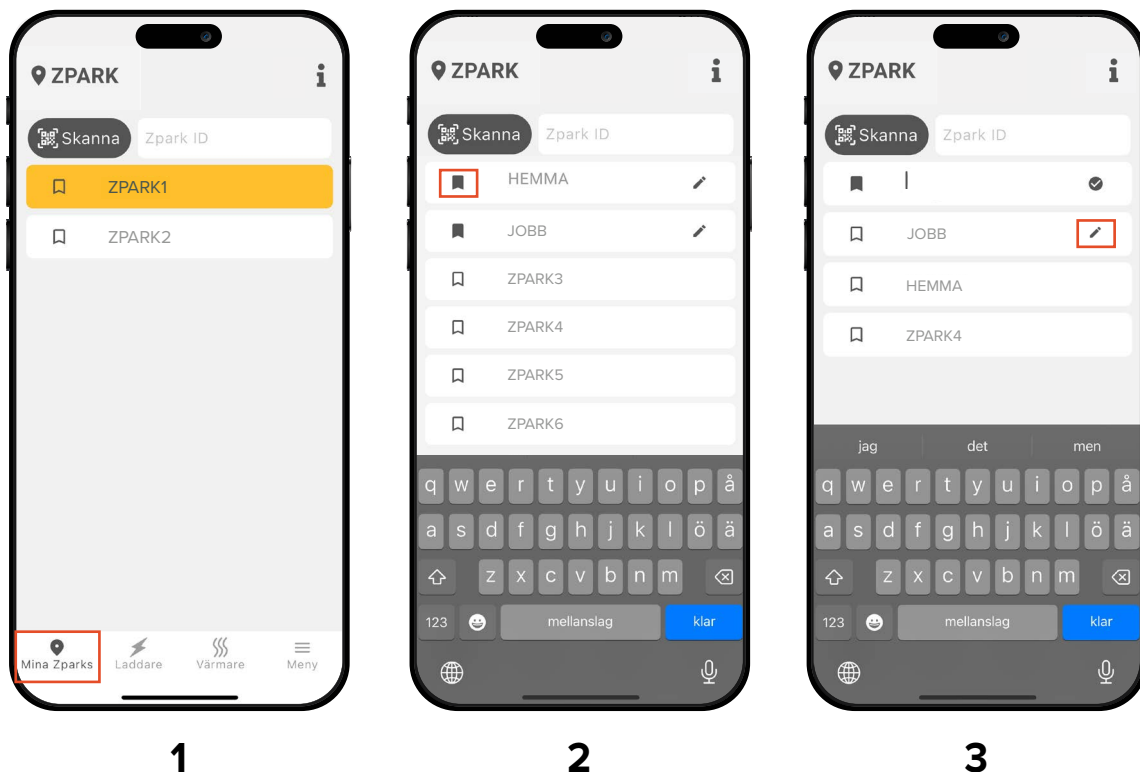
ZPARK
i
Skanna
Zpark ID
ZPARK1
ZPARK2
Mina Zparks
Laddare
Värmare
Meny

1

ZPARK
i
Skanna
Zpark ID
HEMMA
JOBB
ZPARK3
ZPARK4
ZPARK5
ZPARK6
q w e r t y u i o p å
a s d f g h j k l ö ä
z x c v b n m
123
mellanslag
klar

2

ZPARK
i
Skanna
Zpark ID
JOBB
HEMMA
ZPARK4
jag
det
men
q w e r t y u i o p å
a s d f g h j k l ö ä
z x c v b n m
123
mellanslag
klar

3